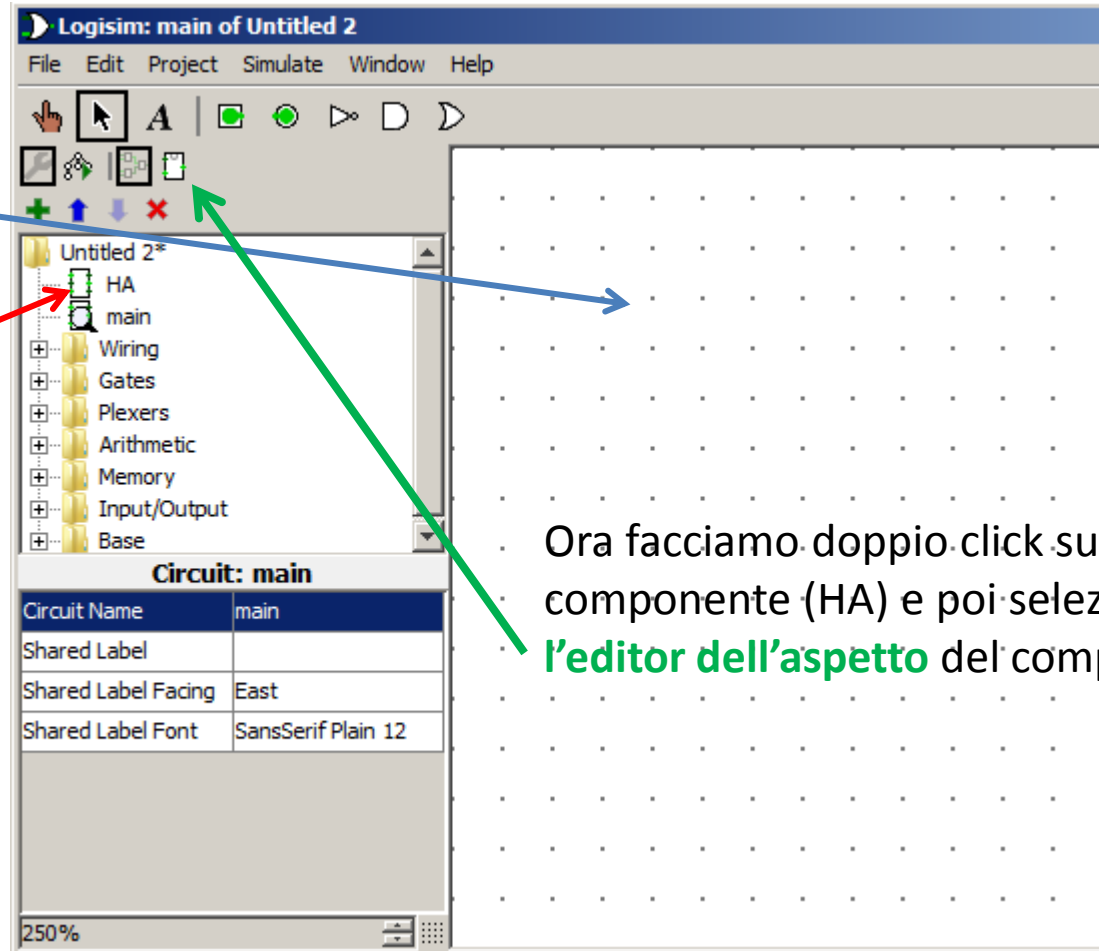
Logisim: main of Untitled 2

File Edit Project Simulate Window Help

Untitled 2*
HA
main
Wiring
Gates
Plexers
Arithmetic
Memory
Input/Output
Base

Circuit: main

| Circuit Name | main |
|---|---|
| Shared Label | |
| Shared Label Facing | East |
| Shared Label Font | SansSerif Plain 12 |

250%

Ora facciamo doppio click su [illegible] componente (HA) e poi selez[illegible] l'editor dell'aspetto del comp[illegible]